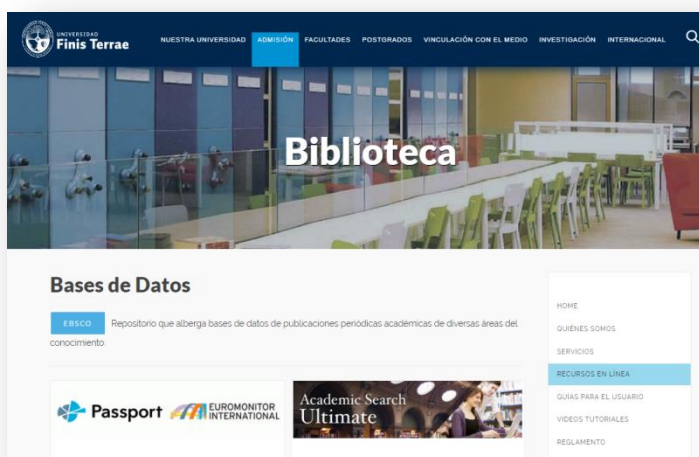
UNIVERSIDAD Finis Terrae

NUESTRA UNIVERSIDAD ADMISIÓN FACULTADES POSTGRADOS VINCULACIÓN CON EL MEDIO INVESTIGACIÓN INTERNACIONAL

Biblioteca

Bases de Datos

EBSCO Repositorio que alberga bases de datos de publicaciones periódicas académicas de diversas áreas del conocimiento

Passport EUROMONITOR INTERNATIONAL

Academic Search Ultimate

HOME
QUIÉNES SOMOS
SERVICIOS
RECURSOS EN LÍNEA
GUIAS PARA EL USUARIO
VIDEOS TUTORIALES
REGLAMENTO